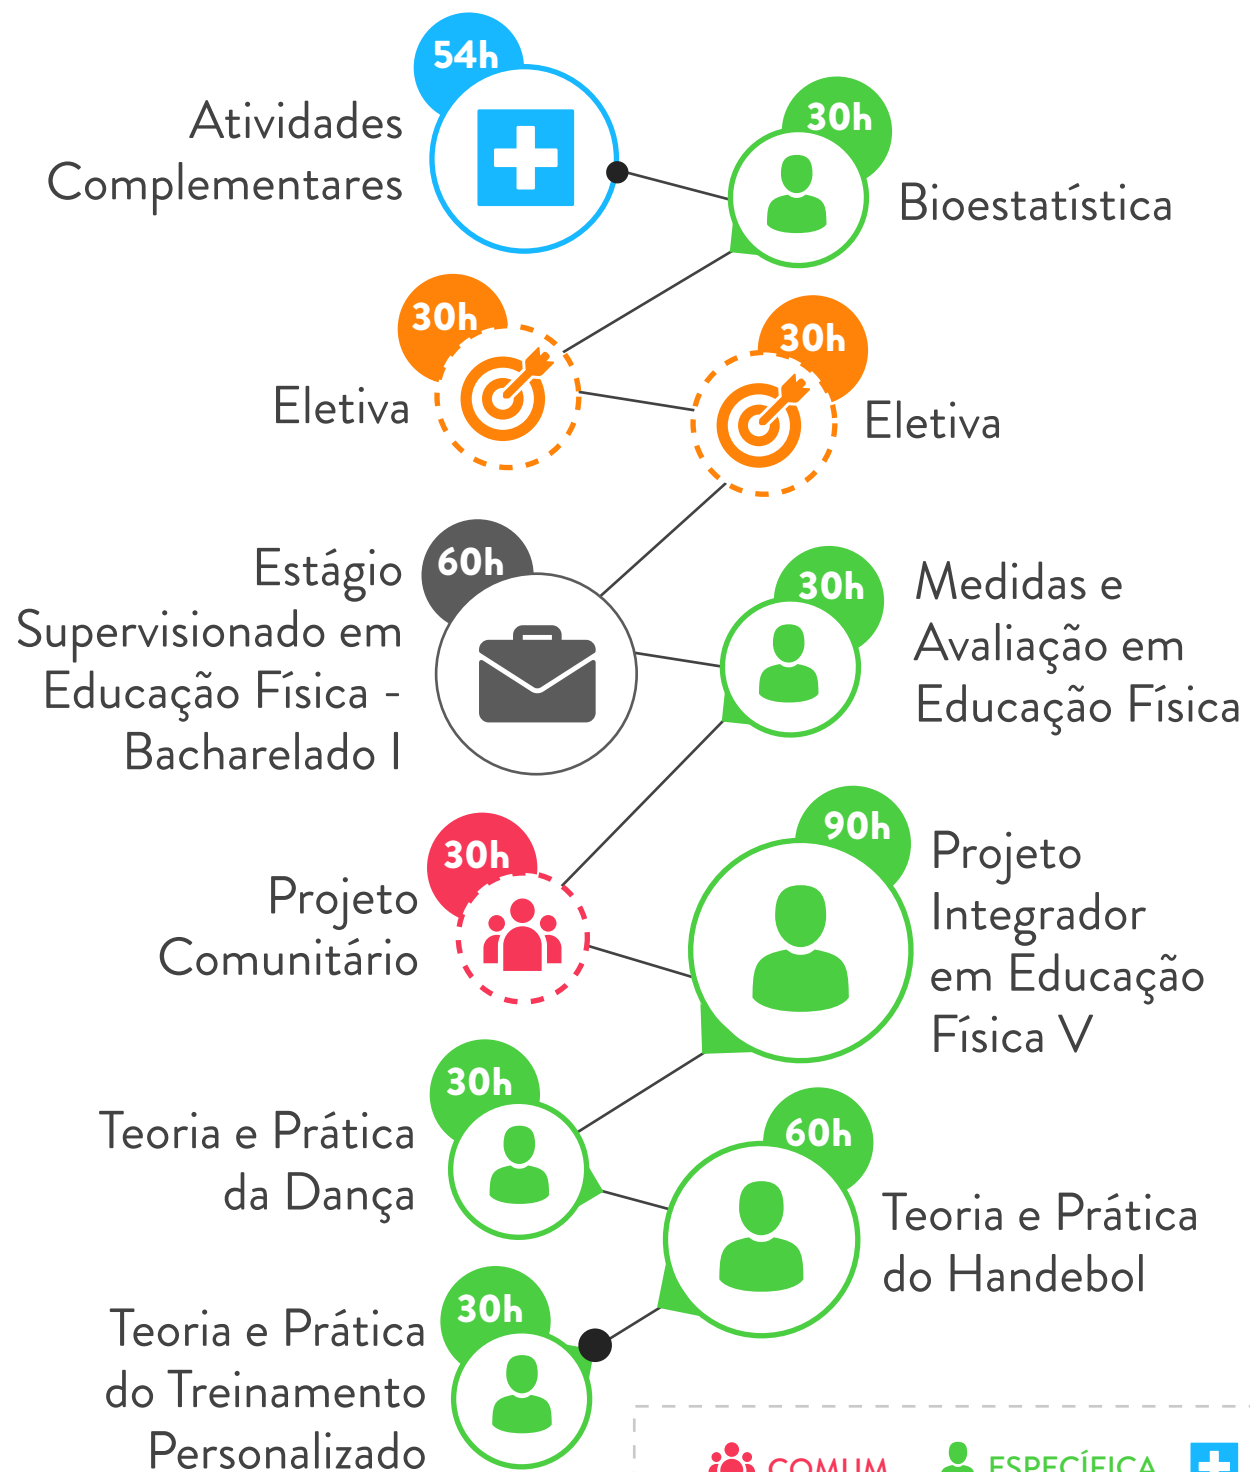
54h
Atividades Complementares

30h
Bioestatística

30h
Eletiva

30h
Eletiva

60h
Estágio Supervisionado em Educação Física - Bacharelado I

30h
Medidas e Avaliação em Educação Física

30h
Projeto Comunitário

90h
Projeto Integrador em Educação Física V

30h
Teoria e Prática da Dança

60h
Teoria e Prática do Handebol

30h
Teoria e Prática do Treinamento Personalizado

COMUM
ESPECÍFICA